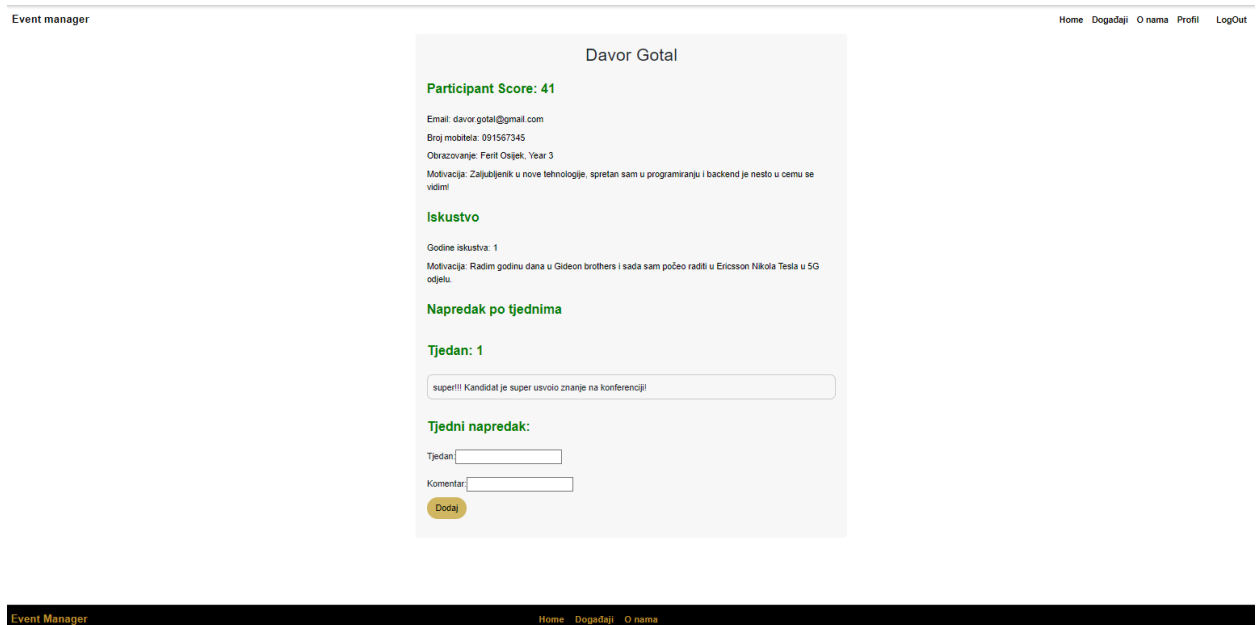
Event manager

Home Događaji O nama Profil LogOut

Davor Gotal

Participant Score: 41

Email: davor.gotal@gmail.com

Broj mobitela: 091567345

Obrazovanje: Ferit Osijek, Year 3

Motivacija: Zaljubljenik u nove tehnologije, spretan sam u programiranju i backend je nesto u cemu se vidim!

Iskustvo

Godine iskustva: 1

Motivacija: Radim godinu dana u Gideon brothers i sada sam počeo raditi u Ericsson Nikola Tesla u 5G odjelu.

Napredak po tjednima

Tjedan: 1

super!!! Kandidat je super usvoio znanje na konferenciji!

Tjedni napredak:

Tjedan:

Komentar:

Dodaj

Event Manager

Home Događaji O nama